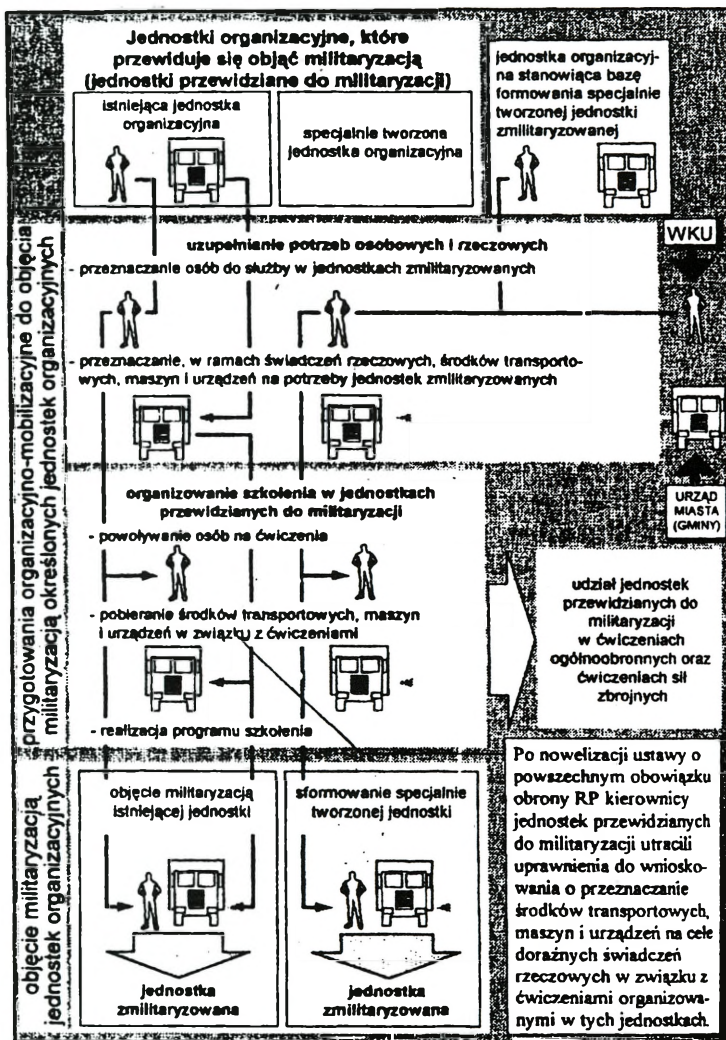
Jednostki organizacyjne, które przewiduje się objąć militaryzacją (jednostki przewidziane do militaryzacji)

istniejąca jednostka organizacyjna

specjalnie tworzona jednostka organizacyjna

jednostka organizacyjna stanowiąca bazę formowania specjalnie tworzonej jednostki zmilitaryzowanej

przygotowania organizacyjno-mobilizacyjne do objęcia militaryzacją określonych jednostek organizacyjnych

uzupełnianie potrzeb osobowych i rzeczowych

- przeznaczanie osób do służby w jednostkach zmilitaryzowanych

WKU

- przeznaczanie, w ramach świadczeń rzeczowych, środków transportowych, maszyn i urządzeń na potrzeby jednostek zmilitaryzowanych

URZĄD MIASTA (GMINY)

organizowanie szkolenia w jednostkach przewidzianych do militaryzacji

- powoływanie osób na ćwiczenia

- pobieranie środków transportowych, maszyn i urządzeń w związku z ćwiczeniami

- realizacja programu szkolenia

udział jednostek przewidzianych do militaryzacji w ćwiczeniach ogólnoobronnych oraz ćwiczeniach sił zbrojnych

objęcie militaryzacją jednostek organizacyjnych

objęcie militaryzacją istniejącej jednostki

sformowanie specjalnie tworzonej jednostki

jednostka zmilitaryzowana

jednostka zmilitaryzowana

Po nowelizacji ustawy o powszechnym obowiązku obrony RP kierownicy jednostek przewidzianych do militaryzacji utracili uprawnienia do wnioskowania o przeznaczanie środków transportowych, maszyn i urządzeń na cele doraźnych świadczeń rzeczowych w związku z ćwiczeniami organizowanymi w tych jednostkach.